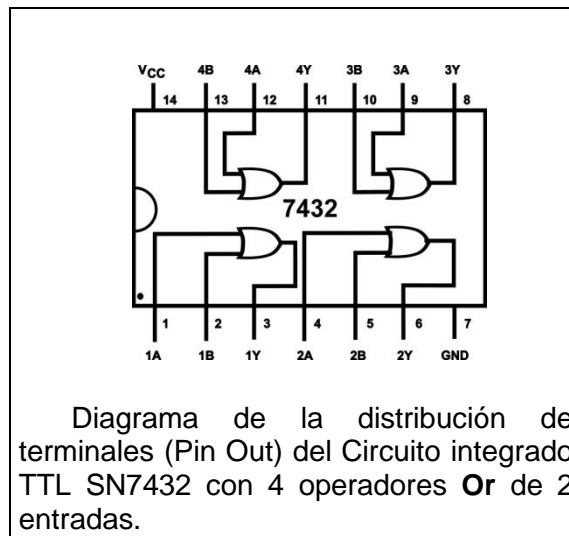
$V_{CC}$ 4B 4A 4Y 3B 3A 3Y
14 13 12 11 10 9 8

7432

1 2 3 4 5 6 7
1A 1B 1Y 2A 2B 2Y GND

Diagrama de la distribución de terminales (Pin Out) del Circuito integrado TTL SN7432 con 4 operadores **Or** de 2 entradas.